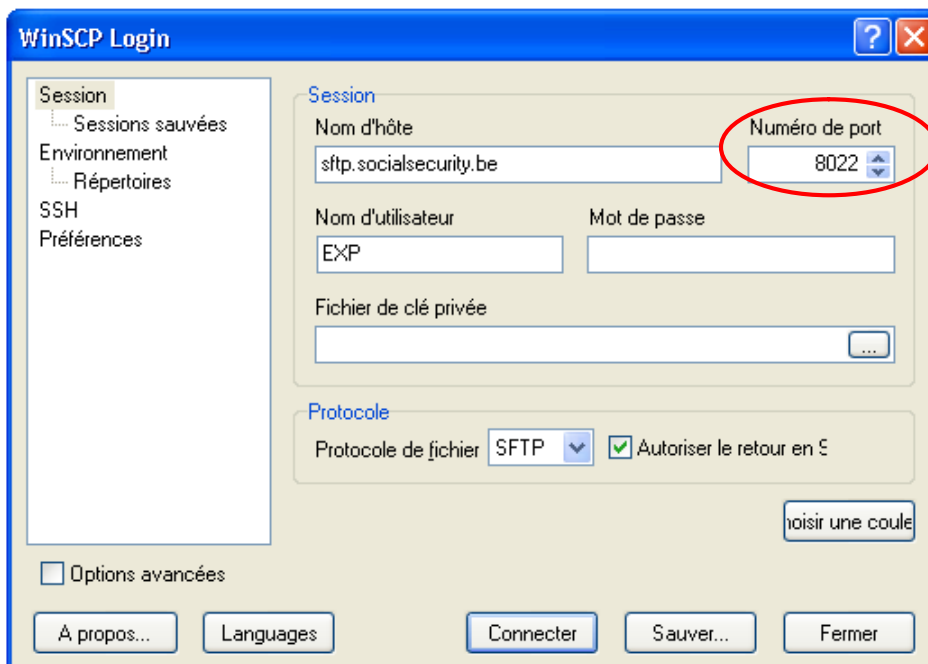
WinSCP Login

Session
Sessions sauvées
Environnement
Répertoires
SSH
Préférences

Session
Nom d'hôte
sftp.socialsecurity.be
Numéro de port
8022
Nom d'utilisateur
EXP
Mot de passe
Fichier de clé privée
...

Protocole
Protocole de fichier SFTP
Autoriser le retour en S

hoisir une coule

Options avancées

A propos...
Languages
Connecter
Sauver...
Fermer